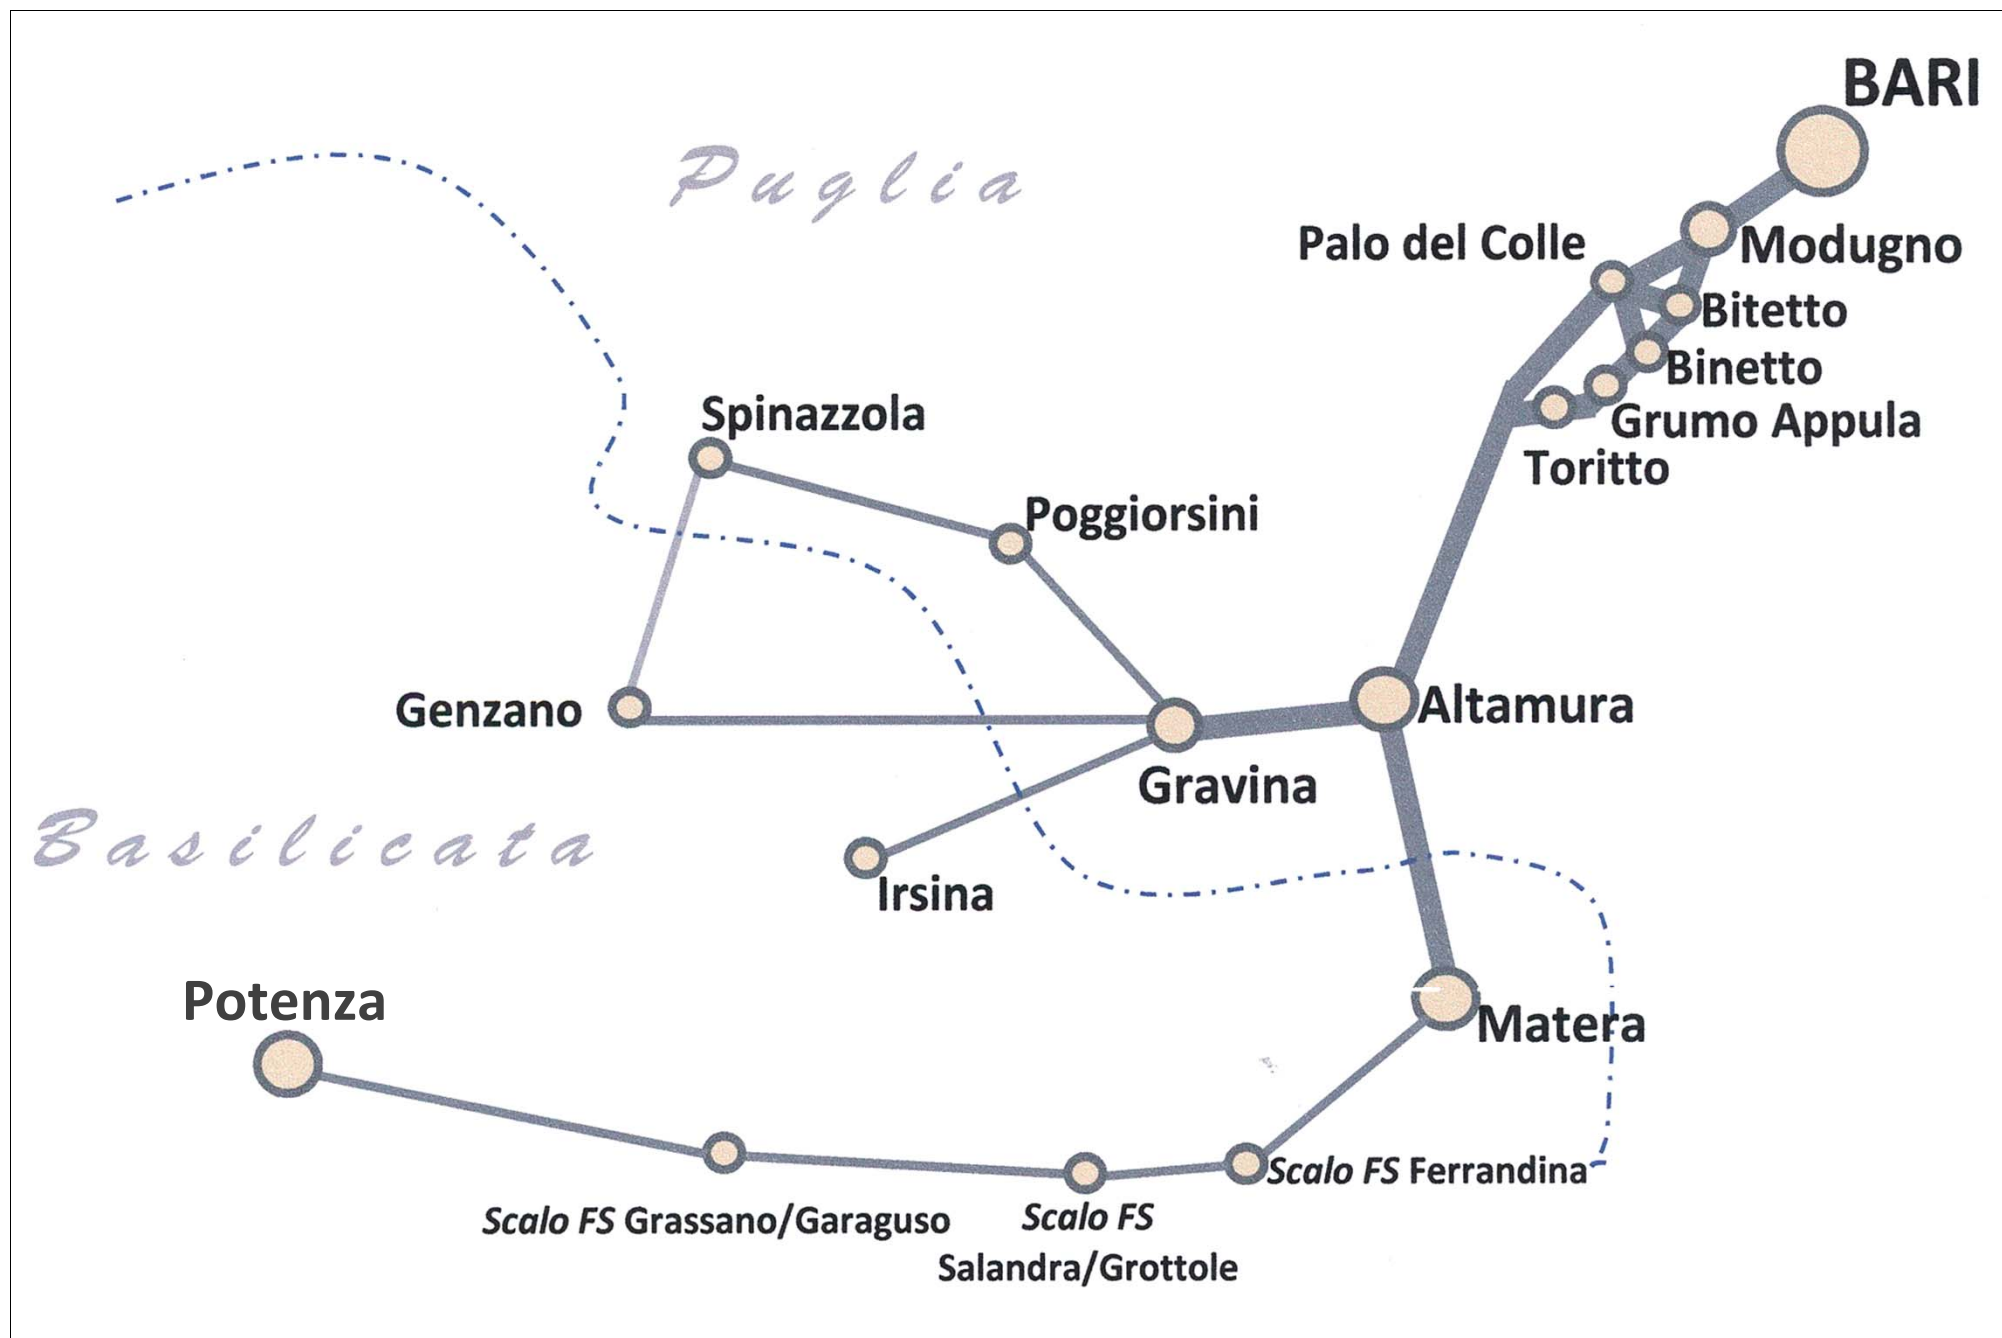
BARI

Puglia

Palo del Colle

Modugno

Bitetto

Binetto

Grumo Appula

Toritto

Spinazzola

Poggiorsini

Genzano

Altamura

Gravina

Basilicata

Irsina

Potenza

Matera

Scalo FS Ferrandina

Scalo FS Grassano/Garaguso

Scalo FS Salandra/Grottole